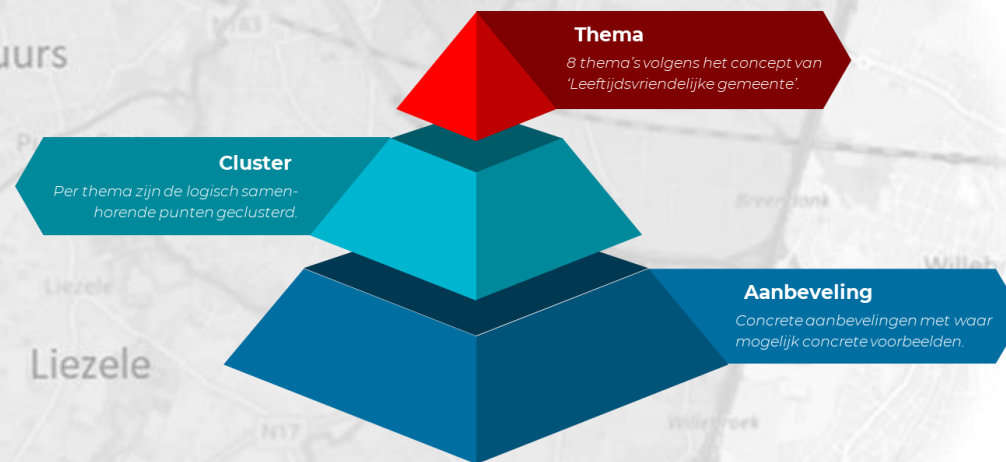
Thema
8 thema's volgens het concept van 'Leeftijdsvriendelijke gemeente'.

Cluster
Per thema zijn de logisch samenhorende punten geclusterd.

Aanbeveling
Concrete aanbevelingen met waar mogelijk concrete voorbeelden.

uurs
N183
Liezele
Liezele
Breendonk
Willeb
N17
Willebroek